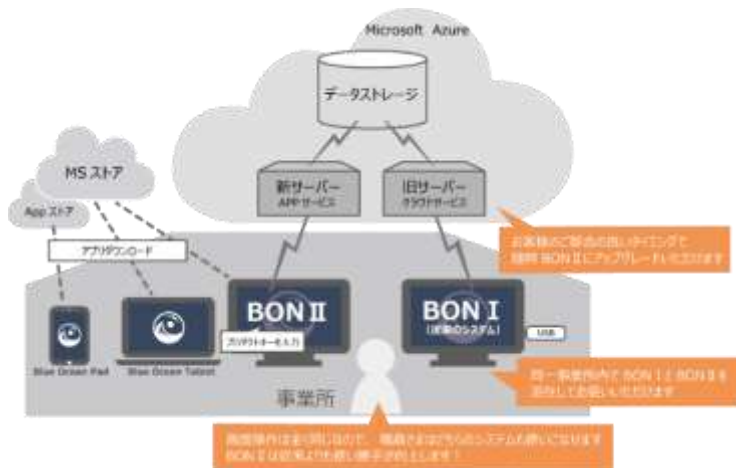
Microsoft Azure

データストレージ

新サーバー
APPサービス

旧サーバー
クラウドサービス

MS ストア

App ストア

アプリダウンロード

お客様のご都合の良いタイミングで
随時 BON II にアップグレードいただけます

BON II

BON I
(従来のシステム)

USB

プロダクトキー・入力

Blue Ocean Pad

Blue Ocean Tablet

同一事業所内で BON I と BON II を
並存してお使いいただけます

事業所

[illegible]
BON II は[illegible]